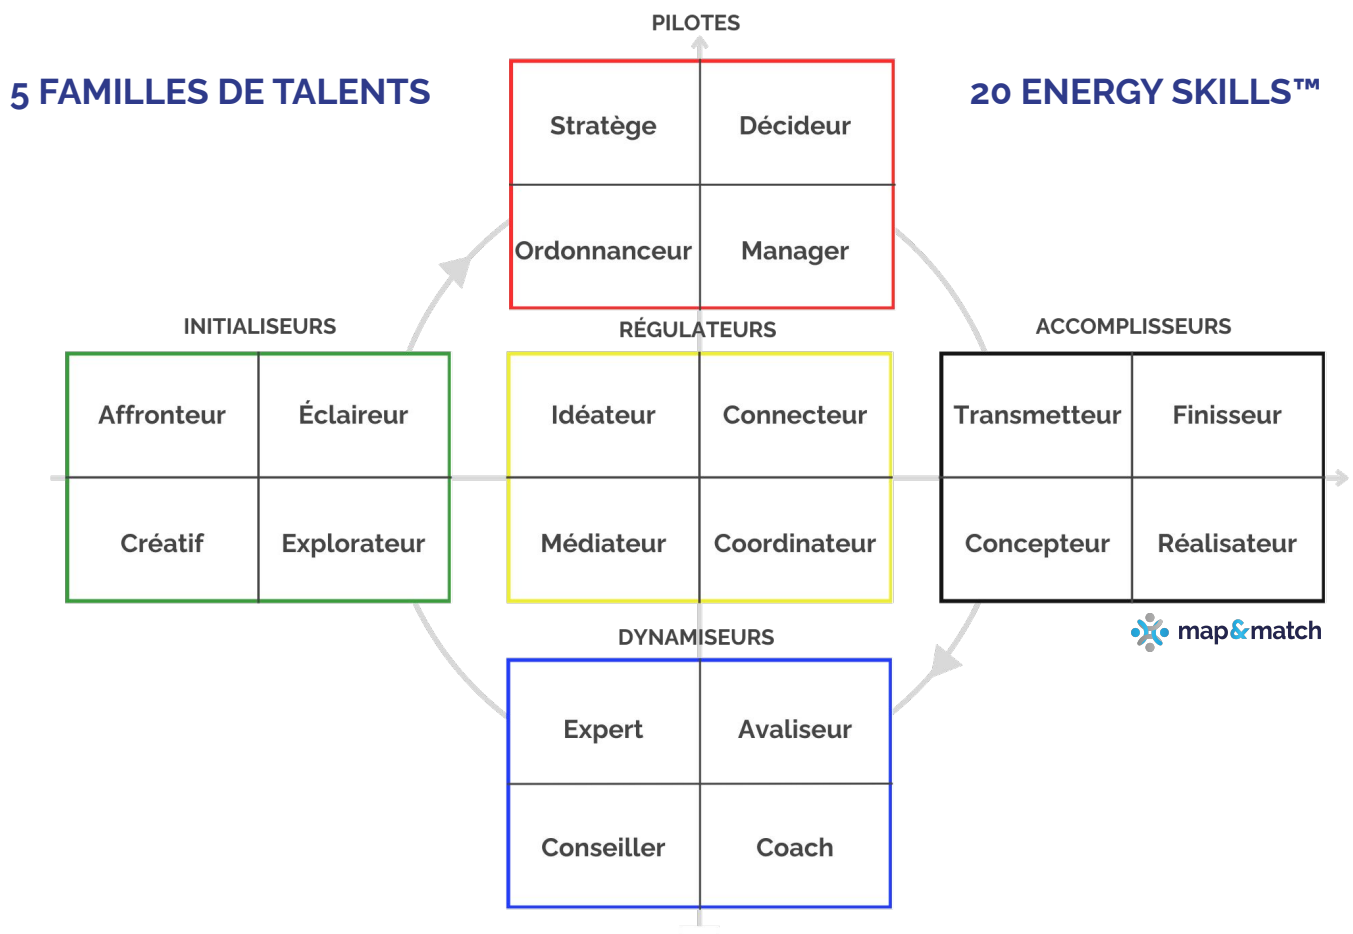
5 FAMILLES DE TALENTS

PILOTES

20 ENERGY SKILLS™

| Stratège | Décideur |
|---|---|
| Ordonnanceur | Manager |

INITIALISEURS

| Affronteur | Éclaireur |
|---|---|
| Créatif | Explorateur |

RÉGULATEURS

| Idéateur | Connecteur |
|---|---|
| Médiateur | Coordinateur |

ACCOMPLISSEURS

| Transmetteur | Finisseur |
|---|---|
| Concepteur | Réalisateur |

map&match

DYNAMISEURS

| Expert | Avaliseur |
|---|---|
| Conseiller | Coach |